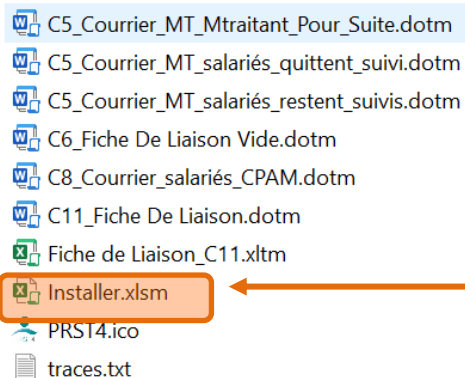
C5_Courrier_MT_Mtraitant_Pour_Suite.dotm
C5_Courrier_MT_salariés_quittent_suivi.dotm
C5_Courrier_MT_salariés_restent_suivis.dotm
C6_Fiche De Liaison Vide.dotm
C8_Courrier_salariés_CPAM.dotm
C11_Fiche De Liaison.dotm
Fiche de Liaison_C11.xltm
Installer.xlsm
PRST4.ico
traces.txt